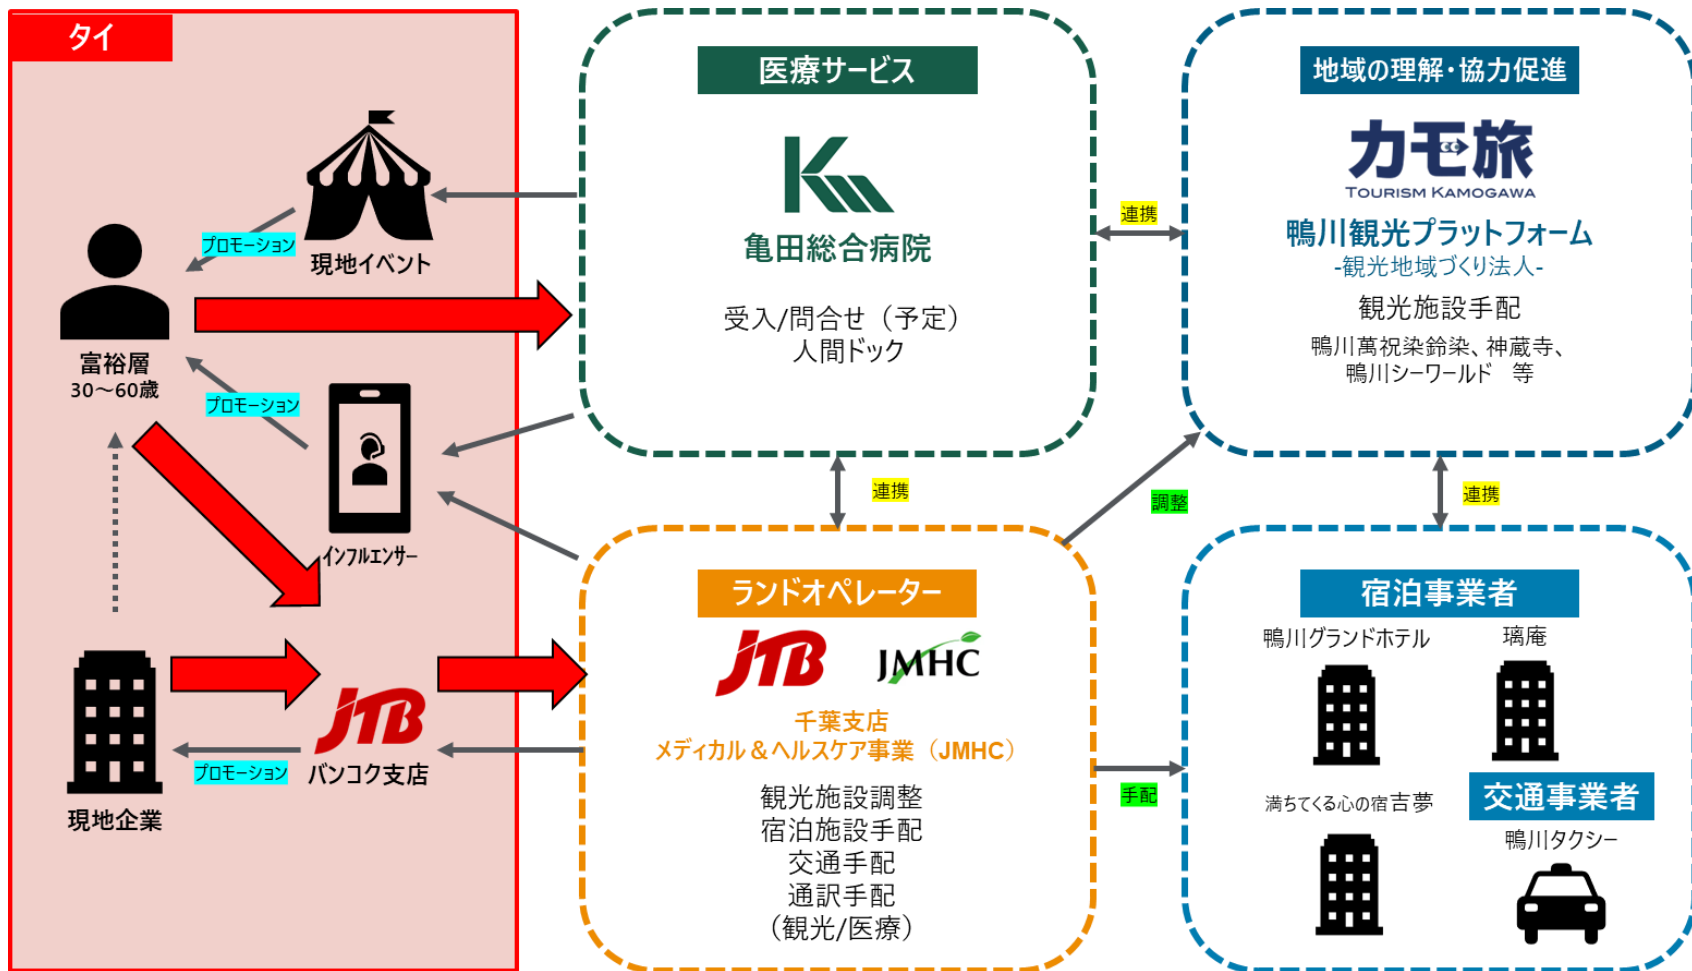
タイ

プロモーション
現地イベント
富裕層
30～60歳
プロモーション
インフルエンサー
現地企業
プロモーション
JTB
バンコク支店

医療サービス
亀田総合病院
受入/問合せ（予定）
人間ドック

連携

地域の理解･協力促進
カモ旅
TOURISM KAMOGAWA
鴨川観光プラットフォーム
-観光地域づくり法人-
観光施設手配
鴨川萬祝染鈴染、神蔵寺、
鴨川シーワールド　等

連携
調整
連携

ランドオペレーター
JTB JMHC
千葉支店
メディカル＆ヘルスケア事業（JMHC）
観光施設調整
宿泊施設手配
交通手配
通訳手配
（観光/医療）

手配

宿泊事業者
鴨川グランドホテル
璃庵
満ちてくる心の宿吉夢
交通事業者
鴨川タクシー